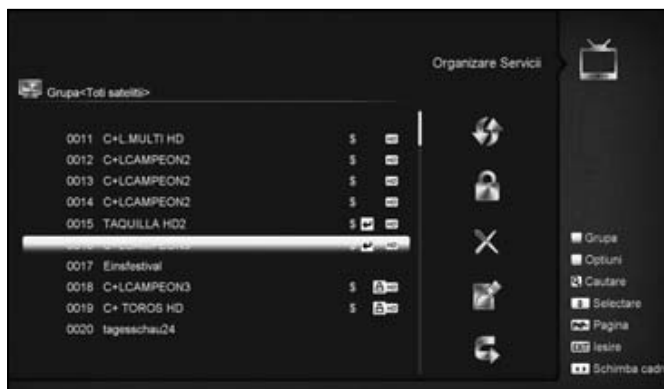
Organizare Servicii

Grupa<Toti sateliti>

0011 C+L.MULTI HD $
0012 C+LCAMPEON2 $
0013 C+LCAMPEON2 $
0014 C+LCAMPEON2 $
0015 TAQUILLA HD2 $
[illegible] $
0017 Einsfestival
0018 C+LCAMPEON3 $
0019 C+ TOROS HD $
0020 tagesschau24

Grupa
Optiuni
Cautare
Selectare
Pagina
Iesire
Schimba cad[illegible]